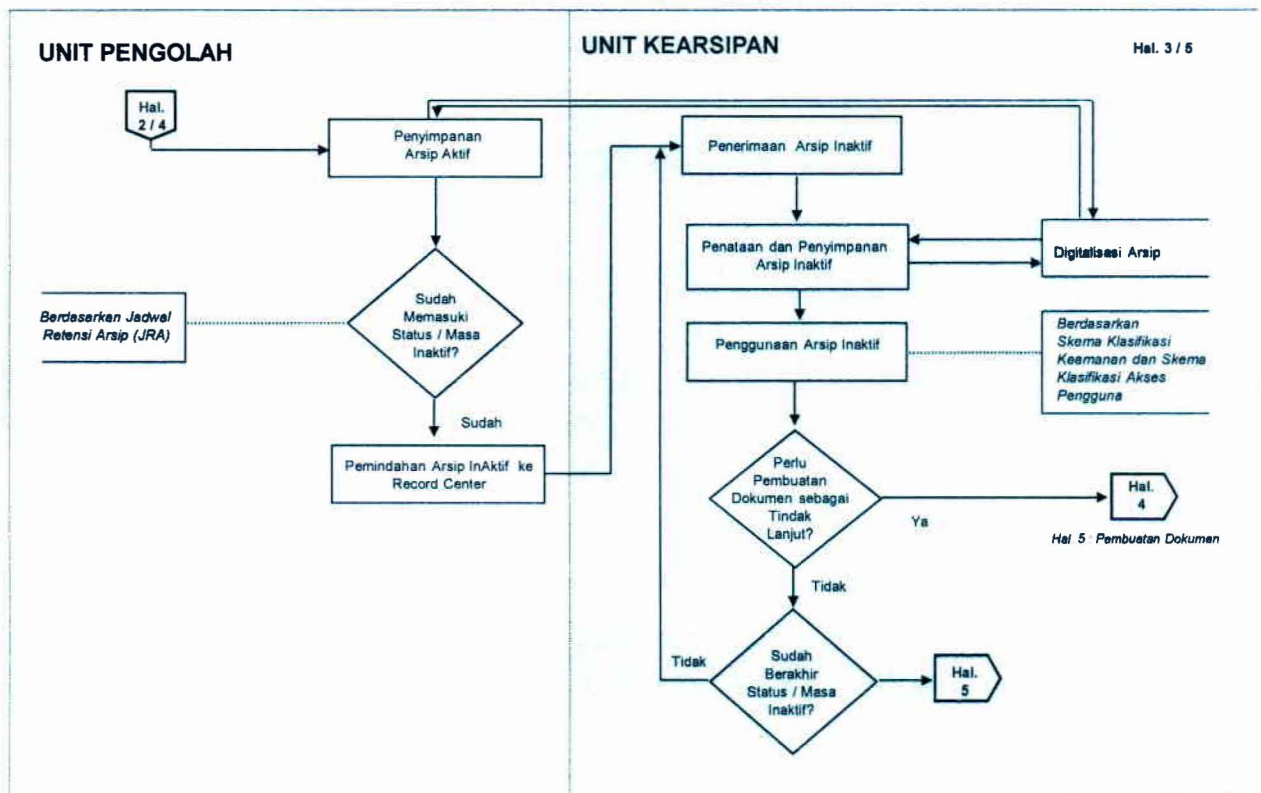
UNIT PENGOLAH

UNIT KEARSIPAN

Hal. 3 / 5

Hal. 2 / 4

Penyimpanan Arsip Aktif

Penerimaan Arsip Inaktif

Penataan dan Penyimpanan Arsip Inaktif

Digitalisasi Arsip

Berdasarkan Jadwal Retensi Arsip (JRA)

Sudah Memasuki Status / Masa Inaktif?

Penggunaan Arsip Inaktif

Berdasarkan Skema Klasifikasi Keamanan dan Skema Klasifikasi Akses Pengguna

Sudah

Pemindahan Arsip InAktif ke Record Center

Perlu Pembuatan Dokumen sebagai Tindak Lanjut?

Ya

Hal. 4

Hal 5 Pembuatan Dokumen

Tidak

Tidak

Sudah Berakhir Status / Masa Inaktif?

Hal. 5